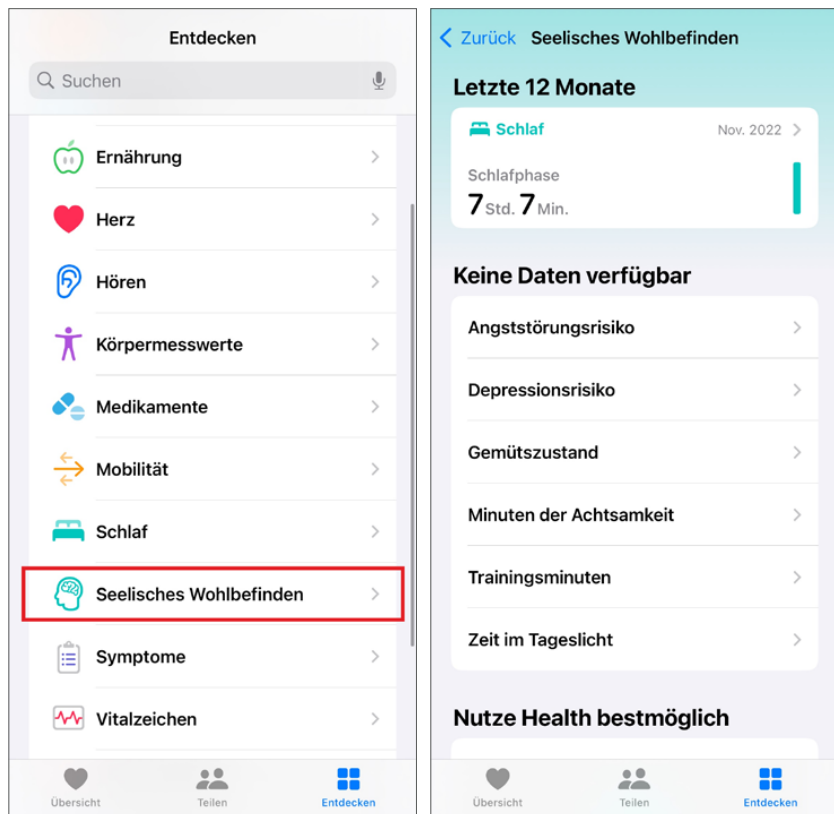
Entdecken

Suchen

Ernährung

Herz

Hören

Körpermesswerte

Medikamente

Mobilität

Schlaf

Seelisches Wohlbefinden

Symptome

Vitalzeichen

Übersicht Teilen Entdecken

Zurück Seelisches Wohlbefinden

Letzte 12 Monate

Schlaf Nov. 2022

Schlafphase

7 Std. 7 Min.

Keine Daten verfügbar

Angststörungsrisiko

Depressionsrisiko

Gemütszustand

Minuten der Achtsamkeit

Trainingsminuten

Zeit im Tageslicht

Nutze Health bestmöglich

Übersicht Teilen Entdecken